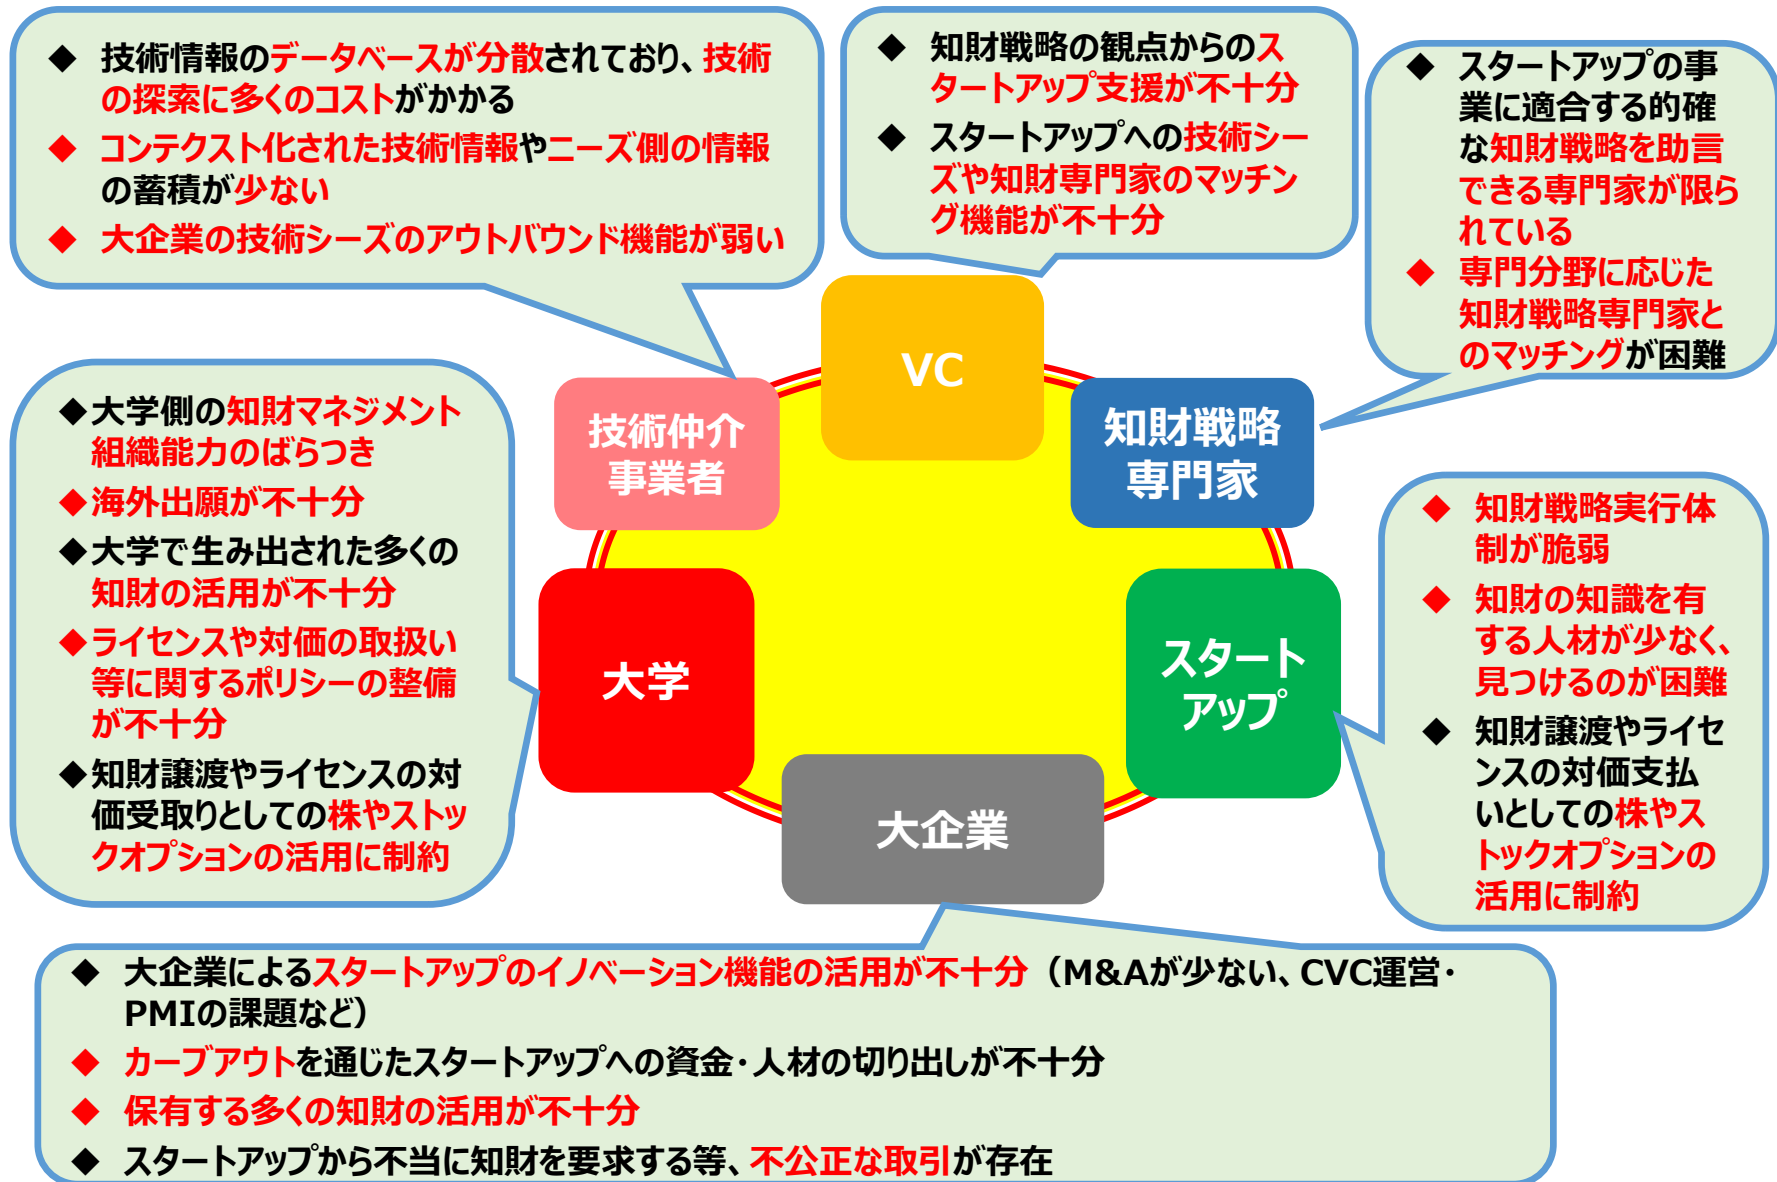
◆ 技術情報のデータベースが分散されており、技術の探索に多くのコストがかかる
◆ コンテクスト化された技術情報やニーズ側の情報の蓄積が少ない
◆ 大企業の技術シーズのアウトバウンド機能が弱い

◆ 知財戦略の観点からのスタートアップ支援が不十分
◆ スタートアップへの技術シーズや知財専門家のマッチング機能が不十分

◆ スタートアップの事業に適合する的確な知財戦略を助言できる専門家が限られている
◆ 専門分野に応じた知財戦略専門家とのマッチングが困難

◆大学側の知財マネジメント組織能力のばらつき
◆海外出願が不十分
◆大学で生み出された多くの知財の活用が不十分
◆ライセンスや対価の取扱い等に関するポリシーの整備が不十分
◆知財譲渡やライセンスの対価受取りとしての株やストックオプションの活用に制約

VC

技術仲介事業者

知財戦略専門家

大学

スタートアップ

大企業

◆ 知財戦略実行体制が脆弱
◆ 知財の知識を有する人材が少なく、見つけるのが困難
◆ 知財譲渡やライセンスの対価支払いとしての株やストックオプションの活用に制約

◆ 大企業によるスタートアップのイノベーション機能の活用が不十分（M&Aが少ない、CVC運営・PMIの課題など）
◆ カーブアウトを通じたスタートアップへの資金・人材の切り出しが不十分
◆ 保有する多くの知財の活用が不十分
◆ スタートアップから不当に知財を要求する等、不公正な取引が存在